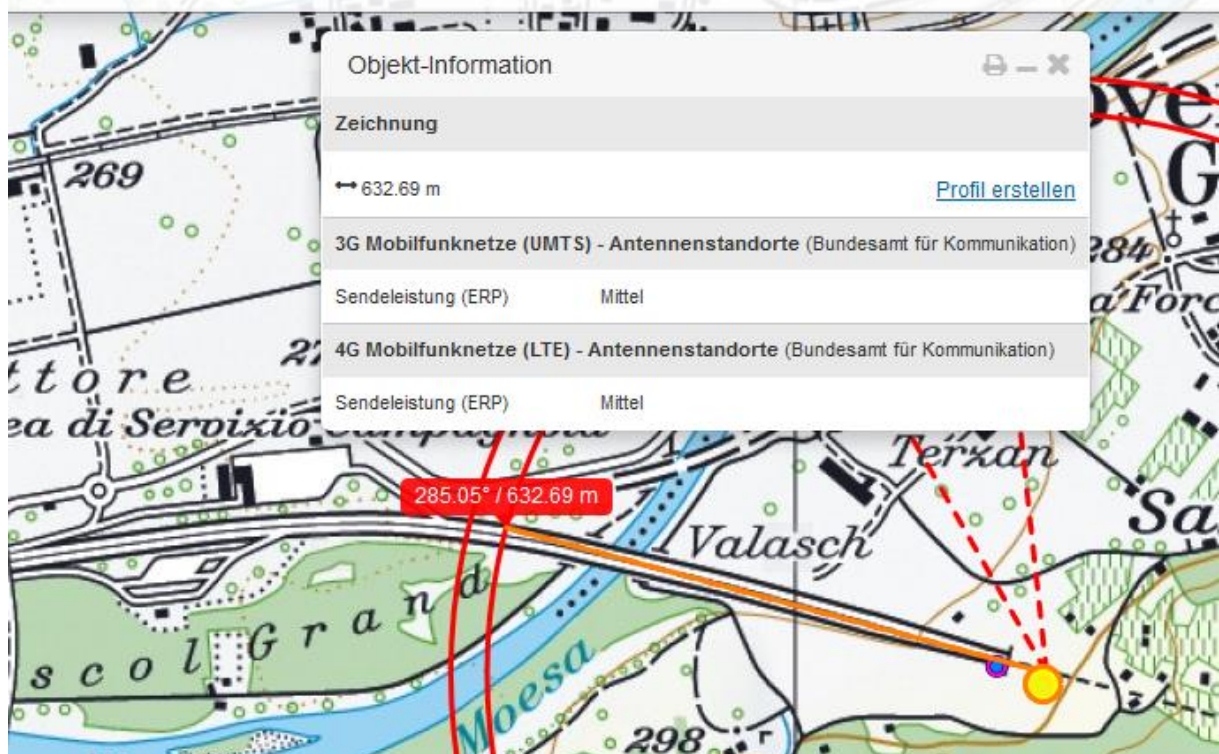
Objekt-Information

Zeichnung

632.69 m

Profil erstellen

3G Mobilfunknetze (UMTS) - Antennenstandorte (Bundesamt für Kommunikation)

Sendeleistung (ERP) Mittel

4G Mobilfunknetze (LTE) - Antennenstandorte (Bundesamt für Kommunikation)

Sendeleistung (ERP) Mittel

269

27

ttore

ea di Servizio Campagnola

284

a Forc

G

Terzan

Sa

285.05° / 632.69 m

Valasch

scol Grand

Moesa

298